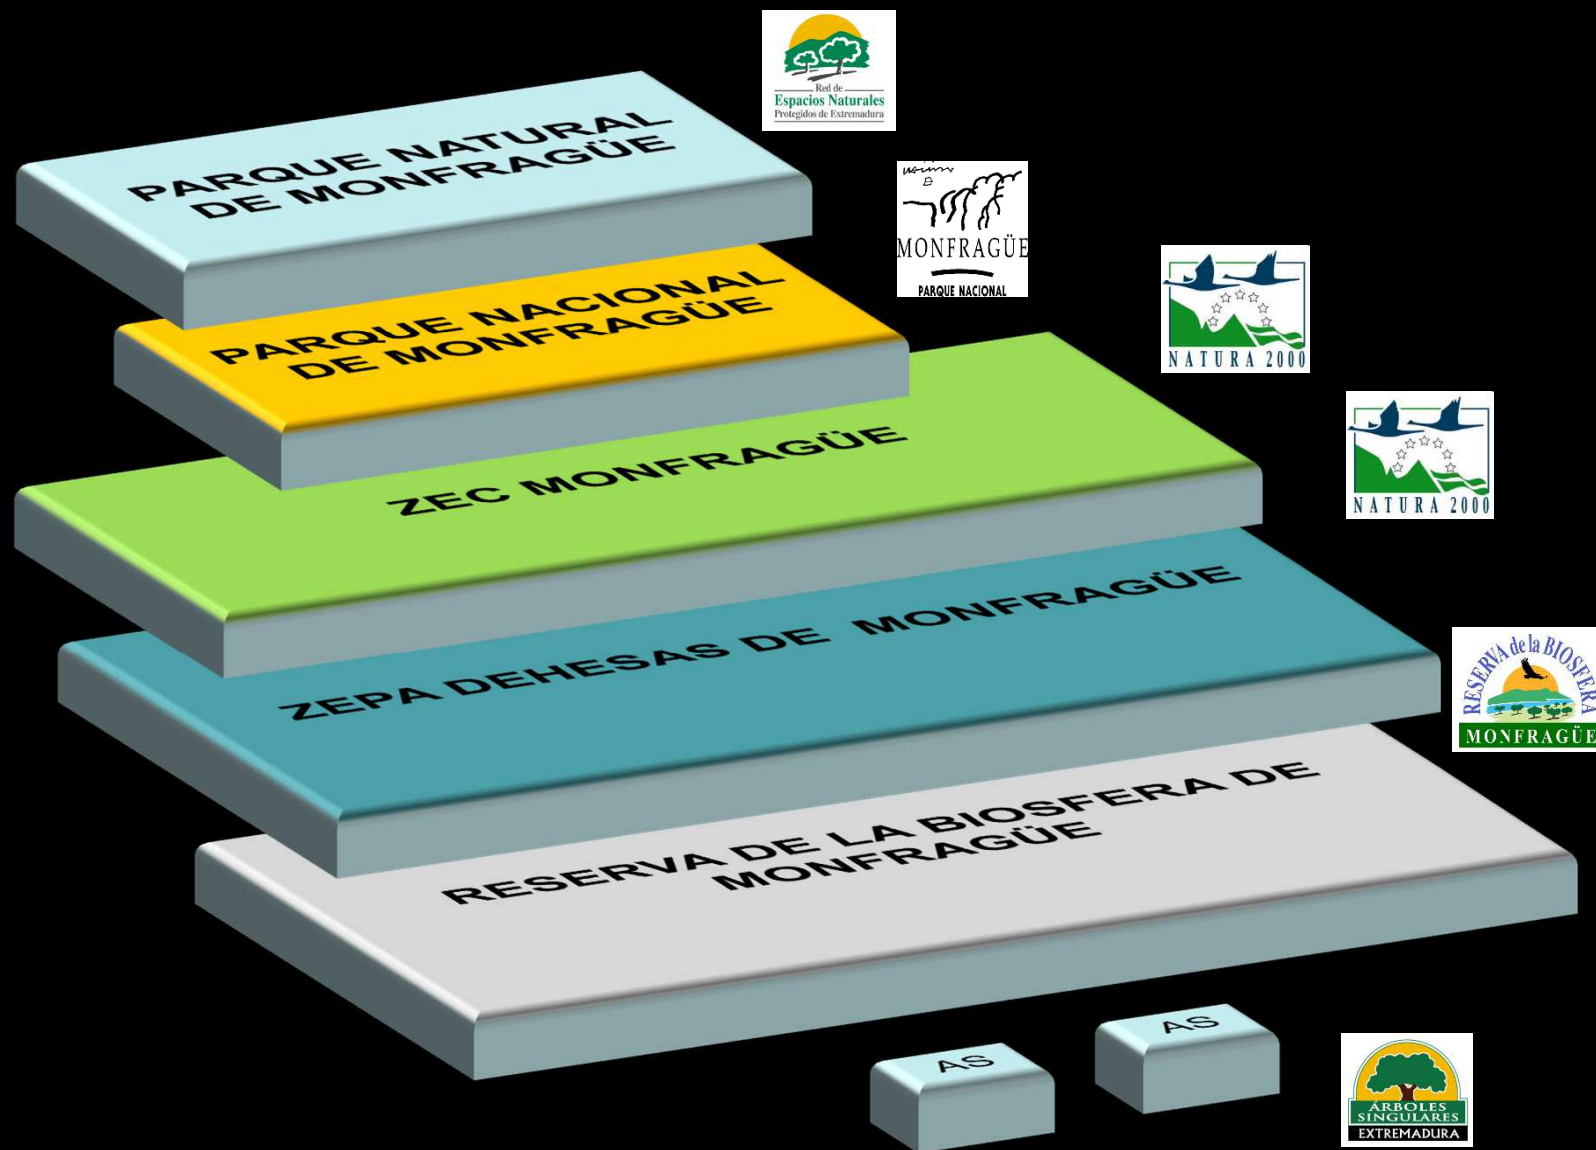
Red de
Espacios Naturales
Protegidos de Extremadura

PARQUE NATURAL DE MONFRAGÜE

MONFRAGÜE
PARQUE NACIONAL

PARQUE NACIONAL DE MONFRAGÜE

NATURA 2000

ZEC MONFRAGÜE

NATURA 2000

ZEPA DEHESAS DE MONFRAGÜE

RESERVA de la BIOSFERA
MONFRAGÜE

RESERVA DE LA BIOSFERA DE MONFRAGÜE

AS

AS

ÁRBOLES SINGULARES
EXTREMADURA